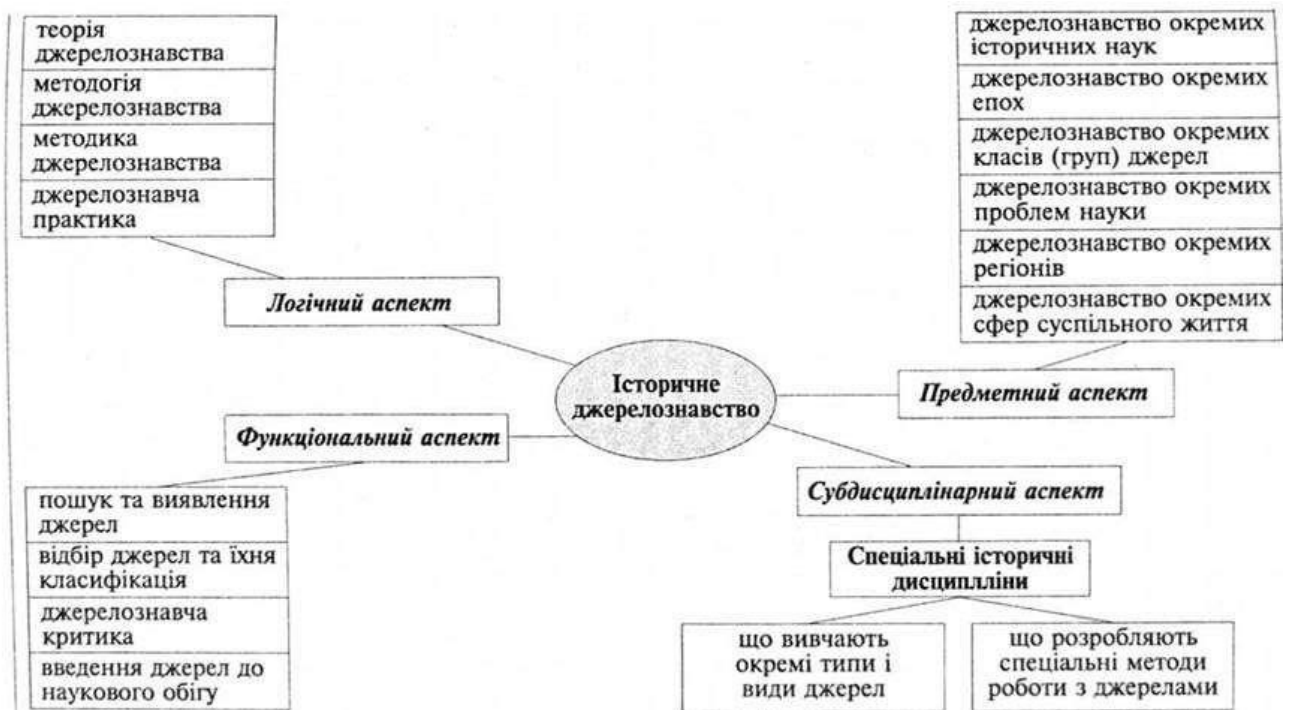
теорія джерелознавства
методогія джерелознавства
методика джерелознавства
джерелознавча практика

Логічний аспект

джерелознавство окремих історичних наук
джерелознавство окремих епох
джерелознавство окремих класів (груп) джерел
джерелознавство окремих проблем науки
джерелознавство окремих регіонів
джерелознавство окремих сфер суспільного життя

Історичне джерелознавство

Предметний аспект

Функціональний аспект

пошук та виявлення джерел
відбір джерел та їхня класифікація
джерелознавча критика
введення джерел до наукового обігу

Субдисциплінарний аспект

Спеціальні історичні дисциплліни

що вивчають окремі типи і види джерел

що розробляють спеціальні методи роботи з джерелами